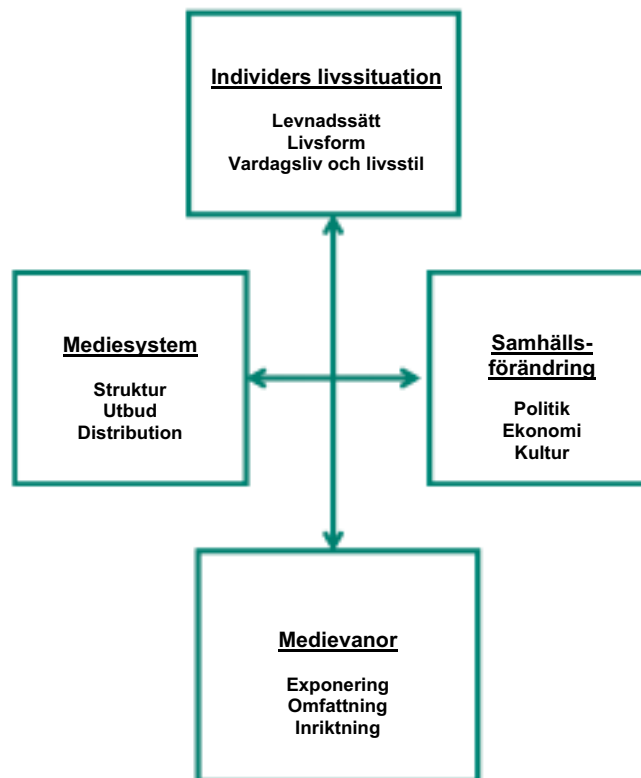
Individers livssituation

Levnadssätt
Livsform
Vardagsliv och livsstil

Mediesystem

Struktur
Utbud
Distribution

Samhälls-
förändring

Politik
Ekonomi
Kultur

Medievanor

Exponering
Omfattning
Inriktning